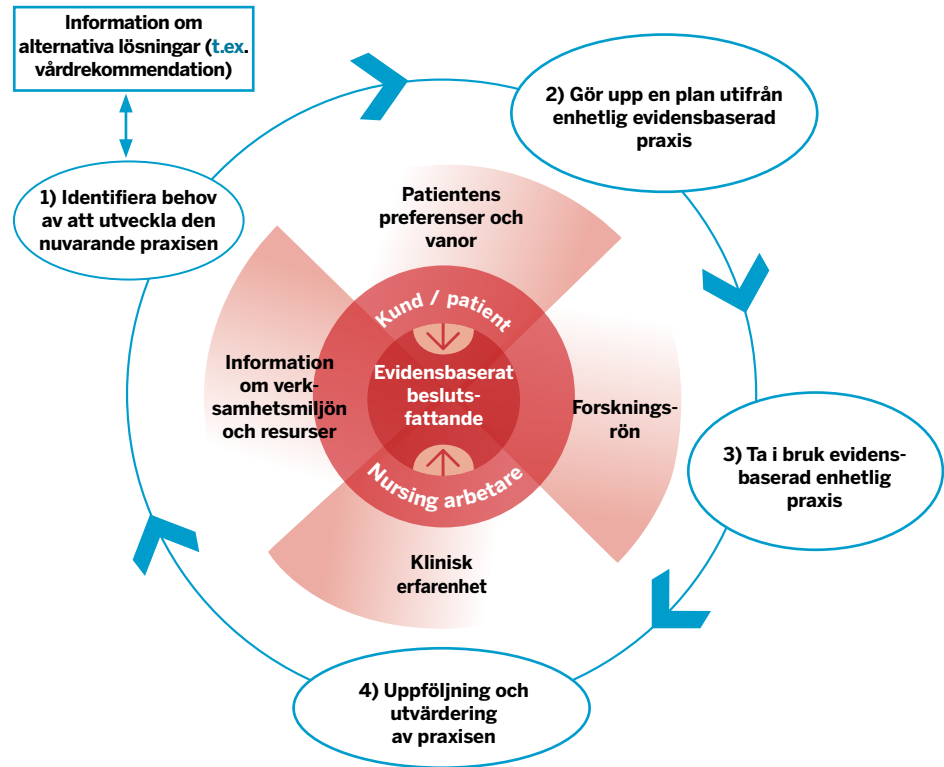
Information om alternativa lösningar (t.ex. vårdrekommendation)

2) Gör upp en plan utifrån enhetlig evidensbaserad praxis

1) Identifiera behov av att utveckla den nuvarande praxisen

Patientens preferenser och vanor

Kund / patient

Information om verksamhetsmiljön och resurser

Evidensbaserat beslutsfattande

Forskningsrön

3) Ta i bruk evidensbaserad enhetlig praxis

Nursing arbetare

Klinisk erfarenhet

4) Uppföljning och utvärdering av praxisen